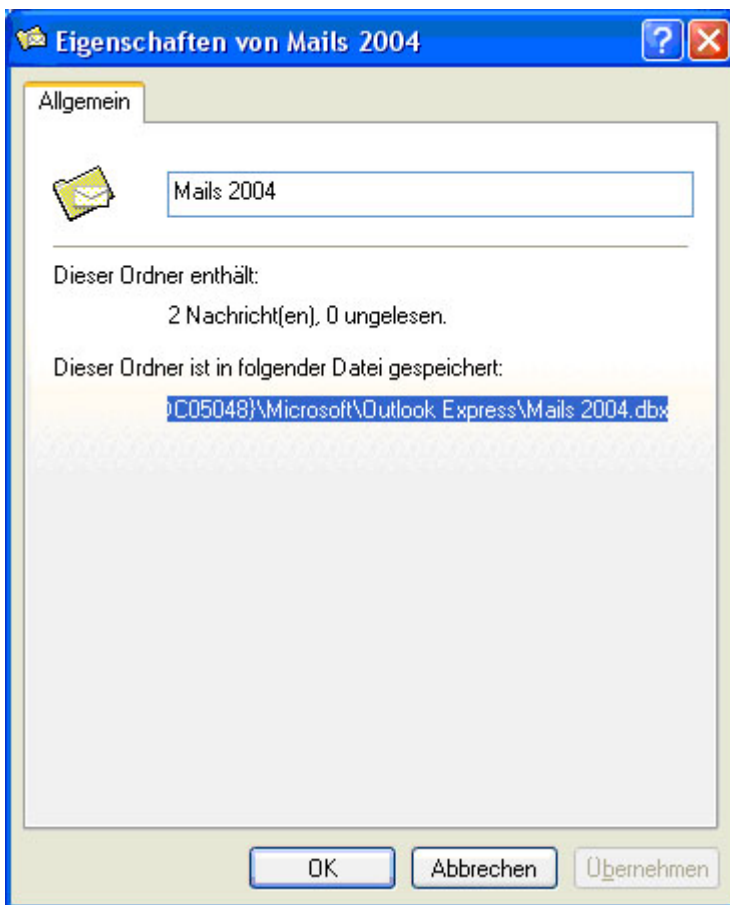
Eigenschaften von Mails 2004

?

X

Allgemein

Mails 2004

Dieser Ordner enthält:

2 Nachricht(en), 0 ungelesen.

Dieser Ordner ist in folgender Datei gespeichert:

)C05048}\Microsoft\Outlook Express\Mails 2004.dbx

OK

Abbrechen

Übernehmen